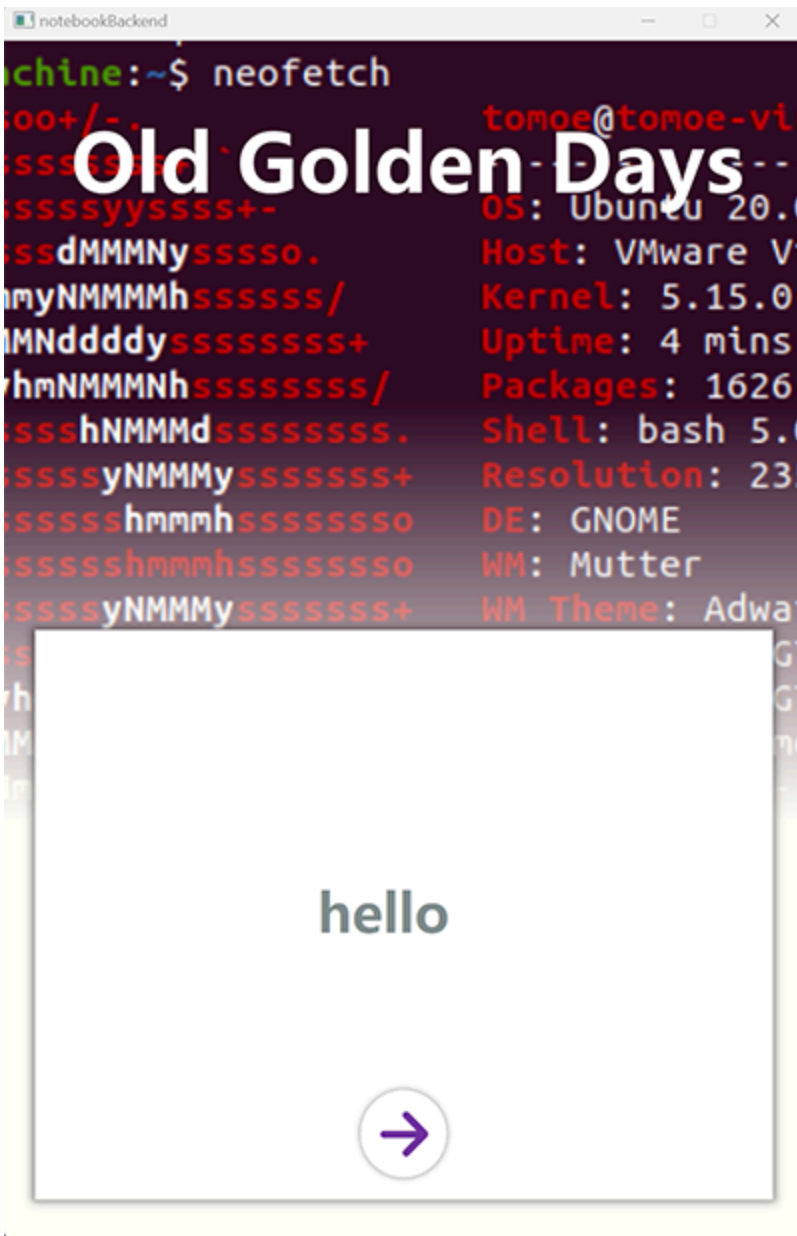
notebookBackend

achine:~$ neofetch

soo+/-. tomoe@tomoe-vi

Old Golden Days

ssssyyssss+- OS: Ubuntu 20.0

ssdMMMNysssso. Host: VMware V

myNMMMMhssssss/ Kernel: 5.15.0

MNddddysssssss+ Uptime: 4 mins

hmNMMMNhsssssss/ Packages: 1626

ssshNMMMdsssssss. Shell: bash 5.0

ssssyNMMMysssssss+ Resolution: 23

sssssshmmmhsssssso DE: GNOME

sssssshmmmhsssssso WM: Mutter

ssssyNMMMysssssss+ WM Theme: Adwa

hello